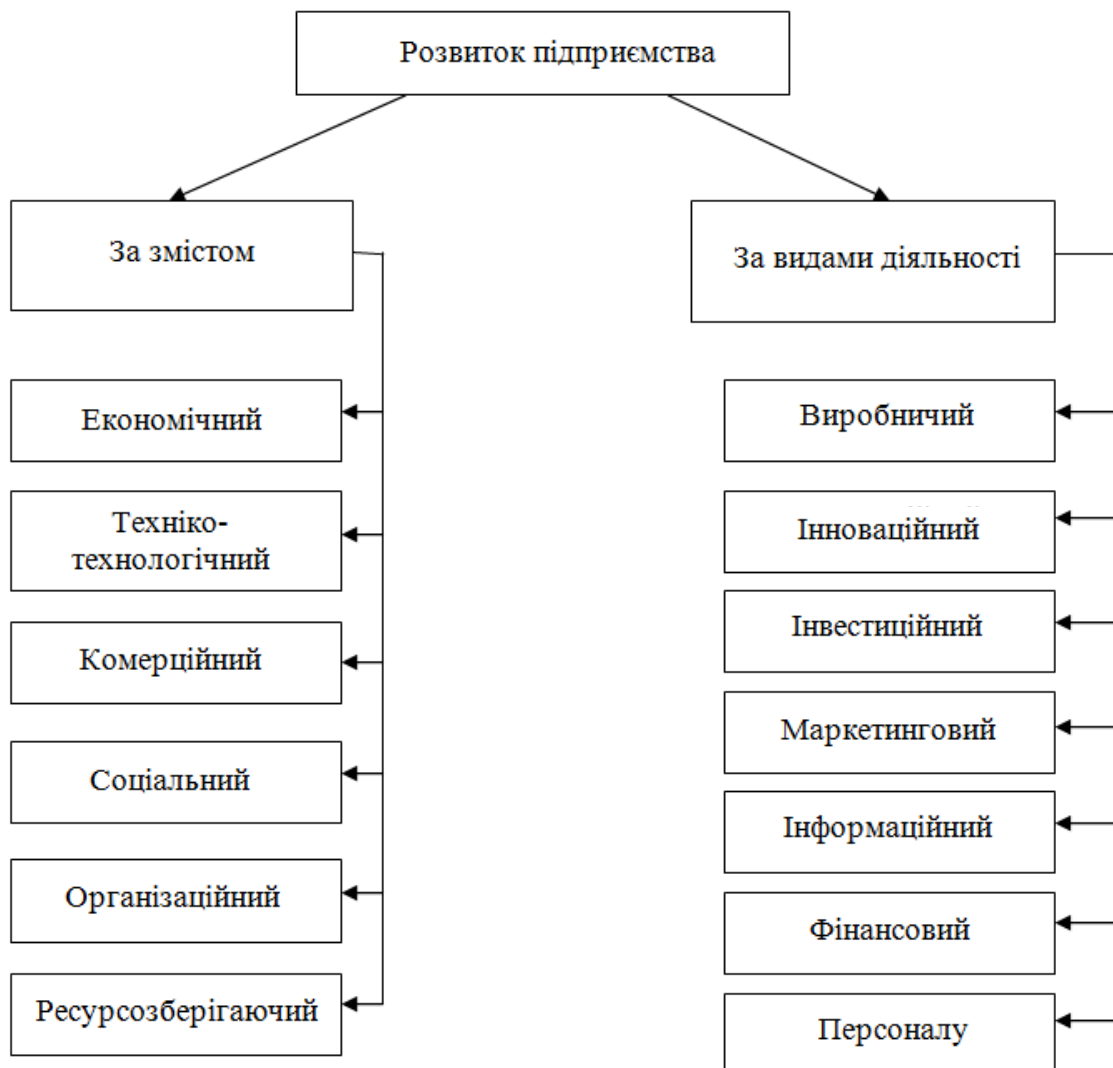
Розвиток підприємства

За змістом

Економічний

Техніко-технологічний

Комерційний

Соціальний

Організаційний

Ресурсозберігаючий

За видами діяльності

Виробничий

Інноваційний

Інвестиційний

Маркетинговий

Інформаційний

Фінансовий

Персоналу